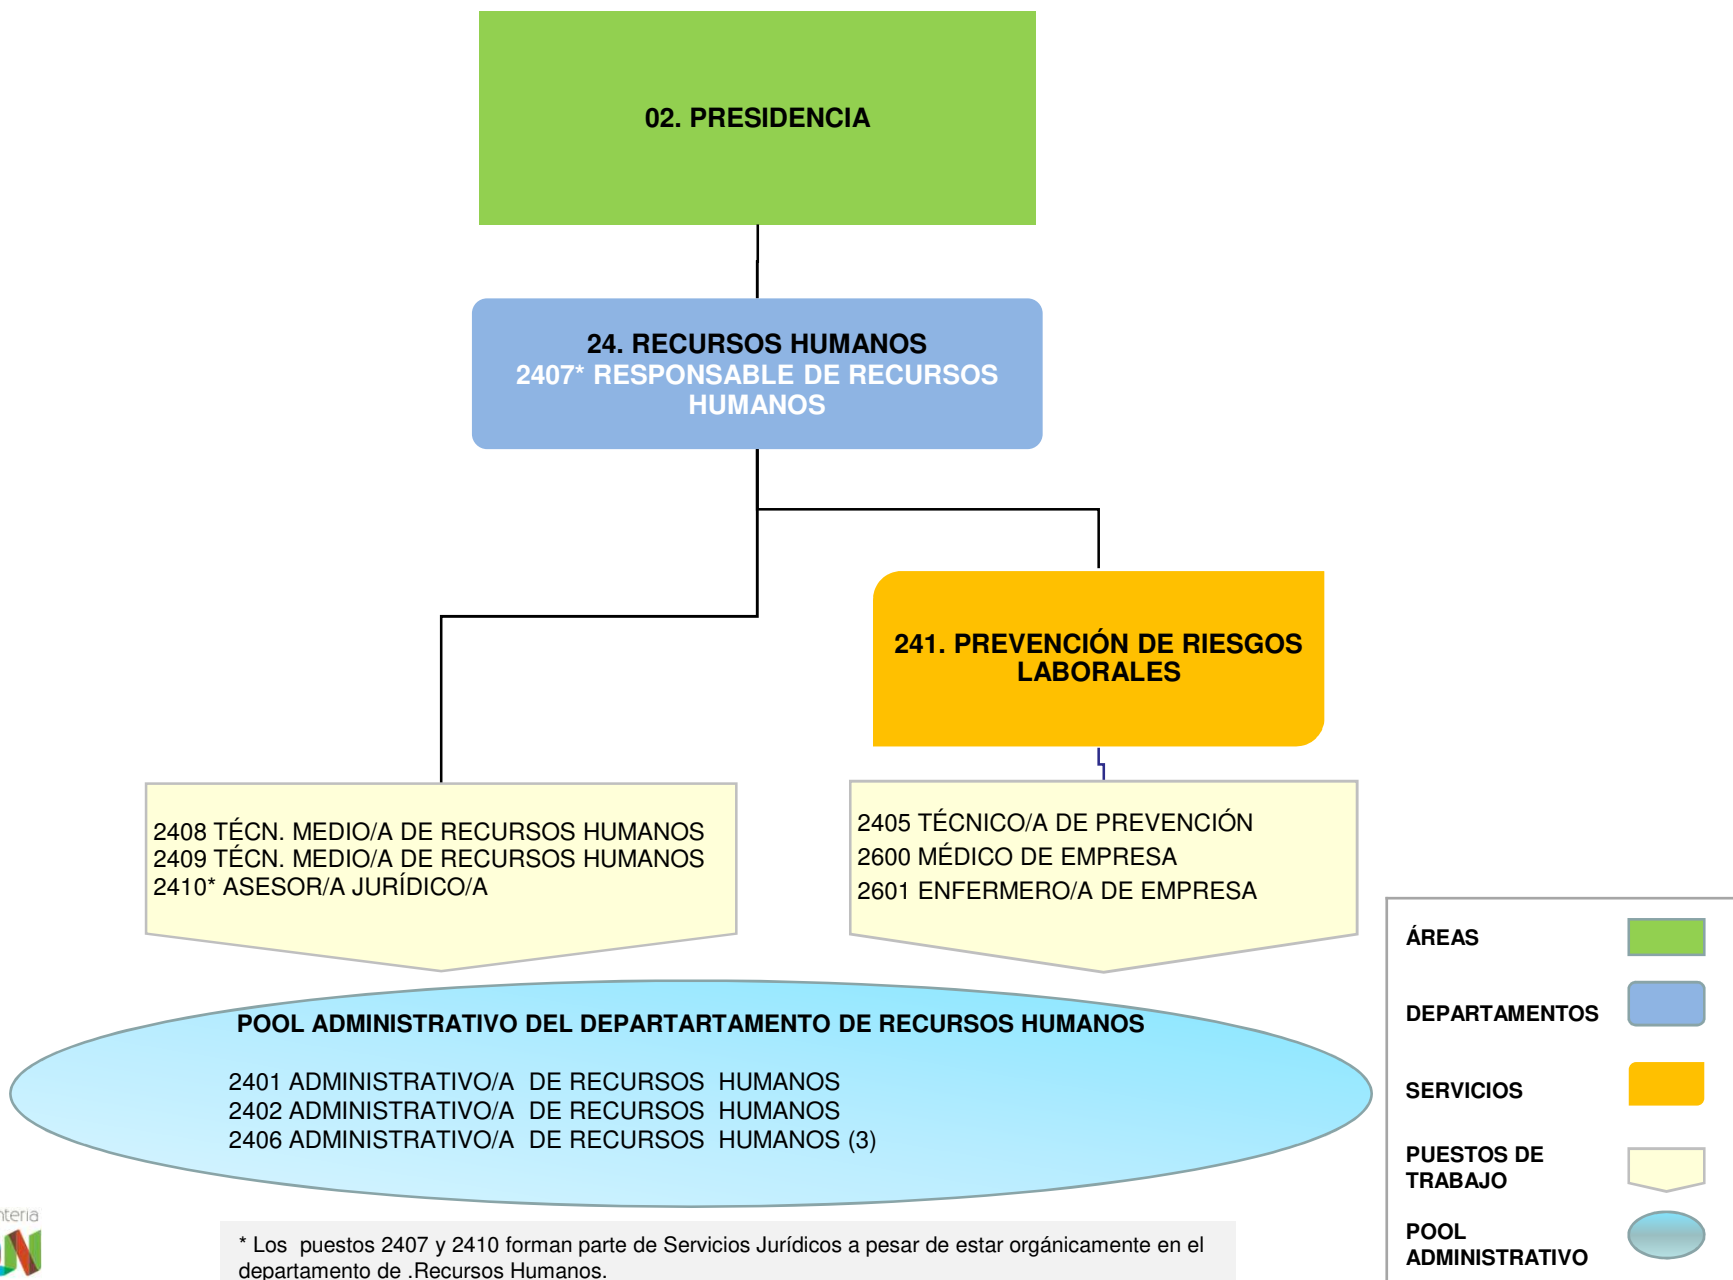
02. PRESIDENCIA

24. RECURSOS HUMANOS
2407* RESPONSABLE DE RECURSOS HUMANOS

241. PREVENCIÓN DE RIESGOS LABORALES

2408 TÉCN. MEDIO/A DE RECURSOS HUMANOS
2409 TÉCN. MEDIO/A DE RECURSOS HUMANOS
2410* ASESOR/A JURÍDICO/A

2405 TÉCNICO/A DE PREVENCIÓN
2600 MÉDICO DE EMPRESA
2601 ENFERMERO/A DE EMPRESA

POOL ADMINISTRATIVO DEL DEPARTARTAMENTO DE RECURSOS HUMANOS

2401 ADMINISTRATIVO/A DE RECURSOS HUMANOS
2402 ADMINISTRATIVO/A DE RECURSOS HUMANOS
2406 ADMINISTRATIVO/A DE RECURSOS HUMANOS (3)

ÁREAS
DEPARTAMENTOS
SERVICIOS
PUESTOS DE TRABAJO
POOL ADMINISTRATIVO

nteria

* Los puestos 2407 y 2410 forman parte de Servicios Jurídicos a pesar de estar orgánicamente en el departamento de .Recursos Humanos.